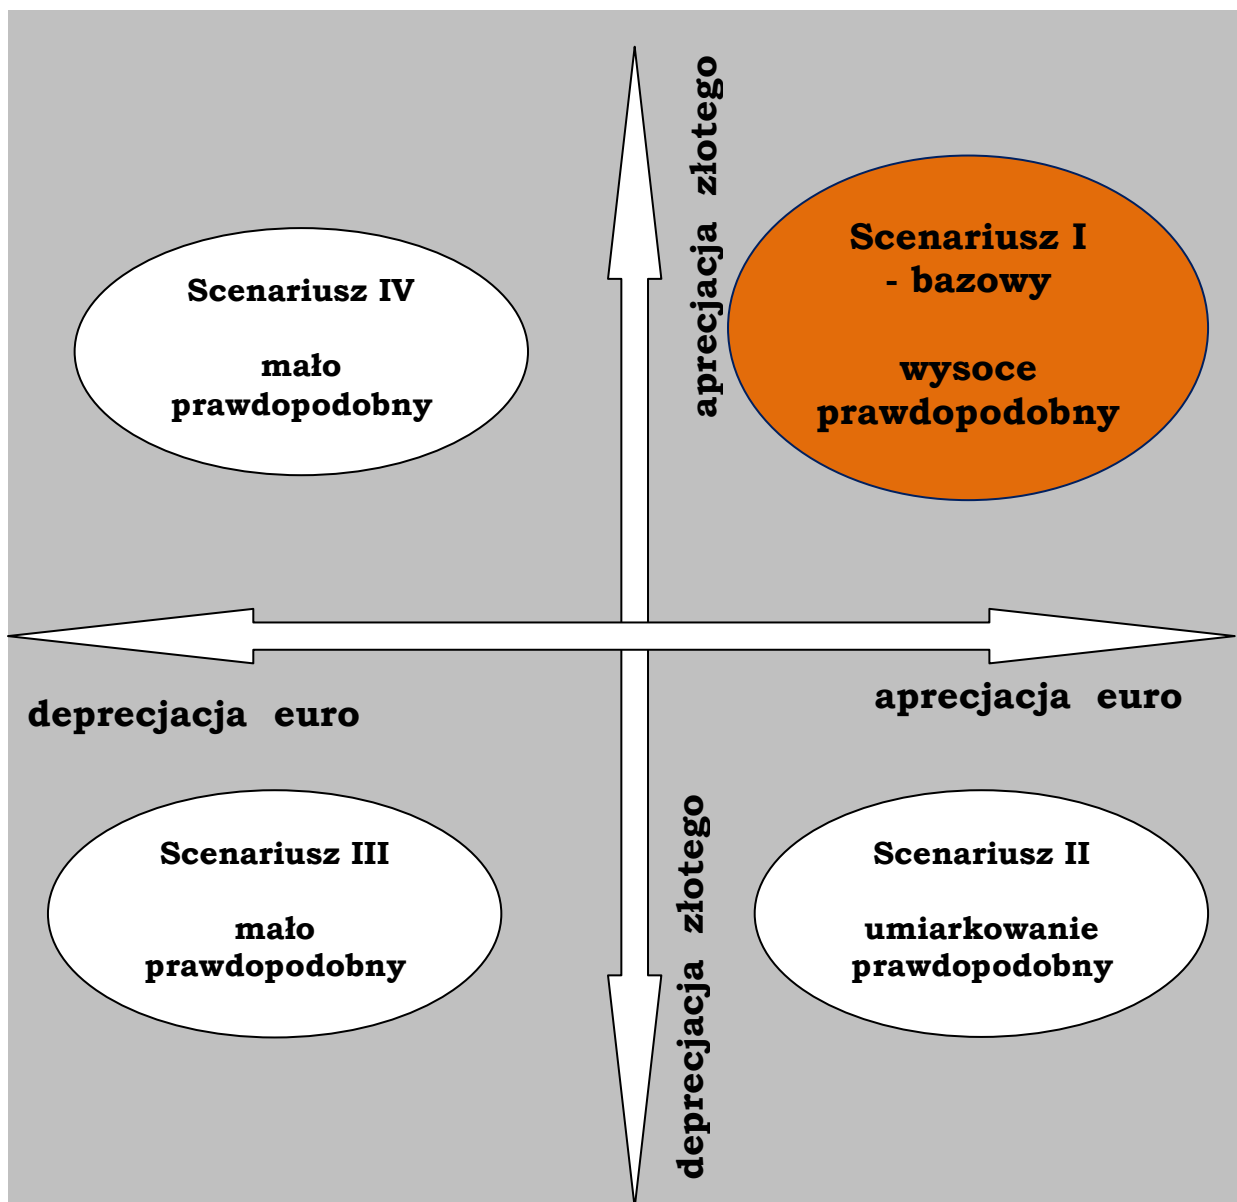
aprecjacja złotego

Scenariusz IV

mało prawdopodobny

Scenariusz I - bazowy

wysoce prawdopodobny

deprecjacja euro

aprecjacja euro

Scenariusz III

mało prawdopodobny

deprecjacja złotego

Scenariusz II

umiarkowanie prawdopodobny